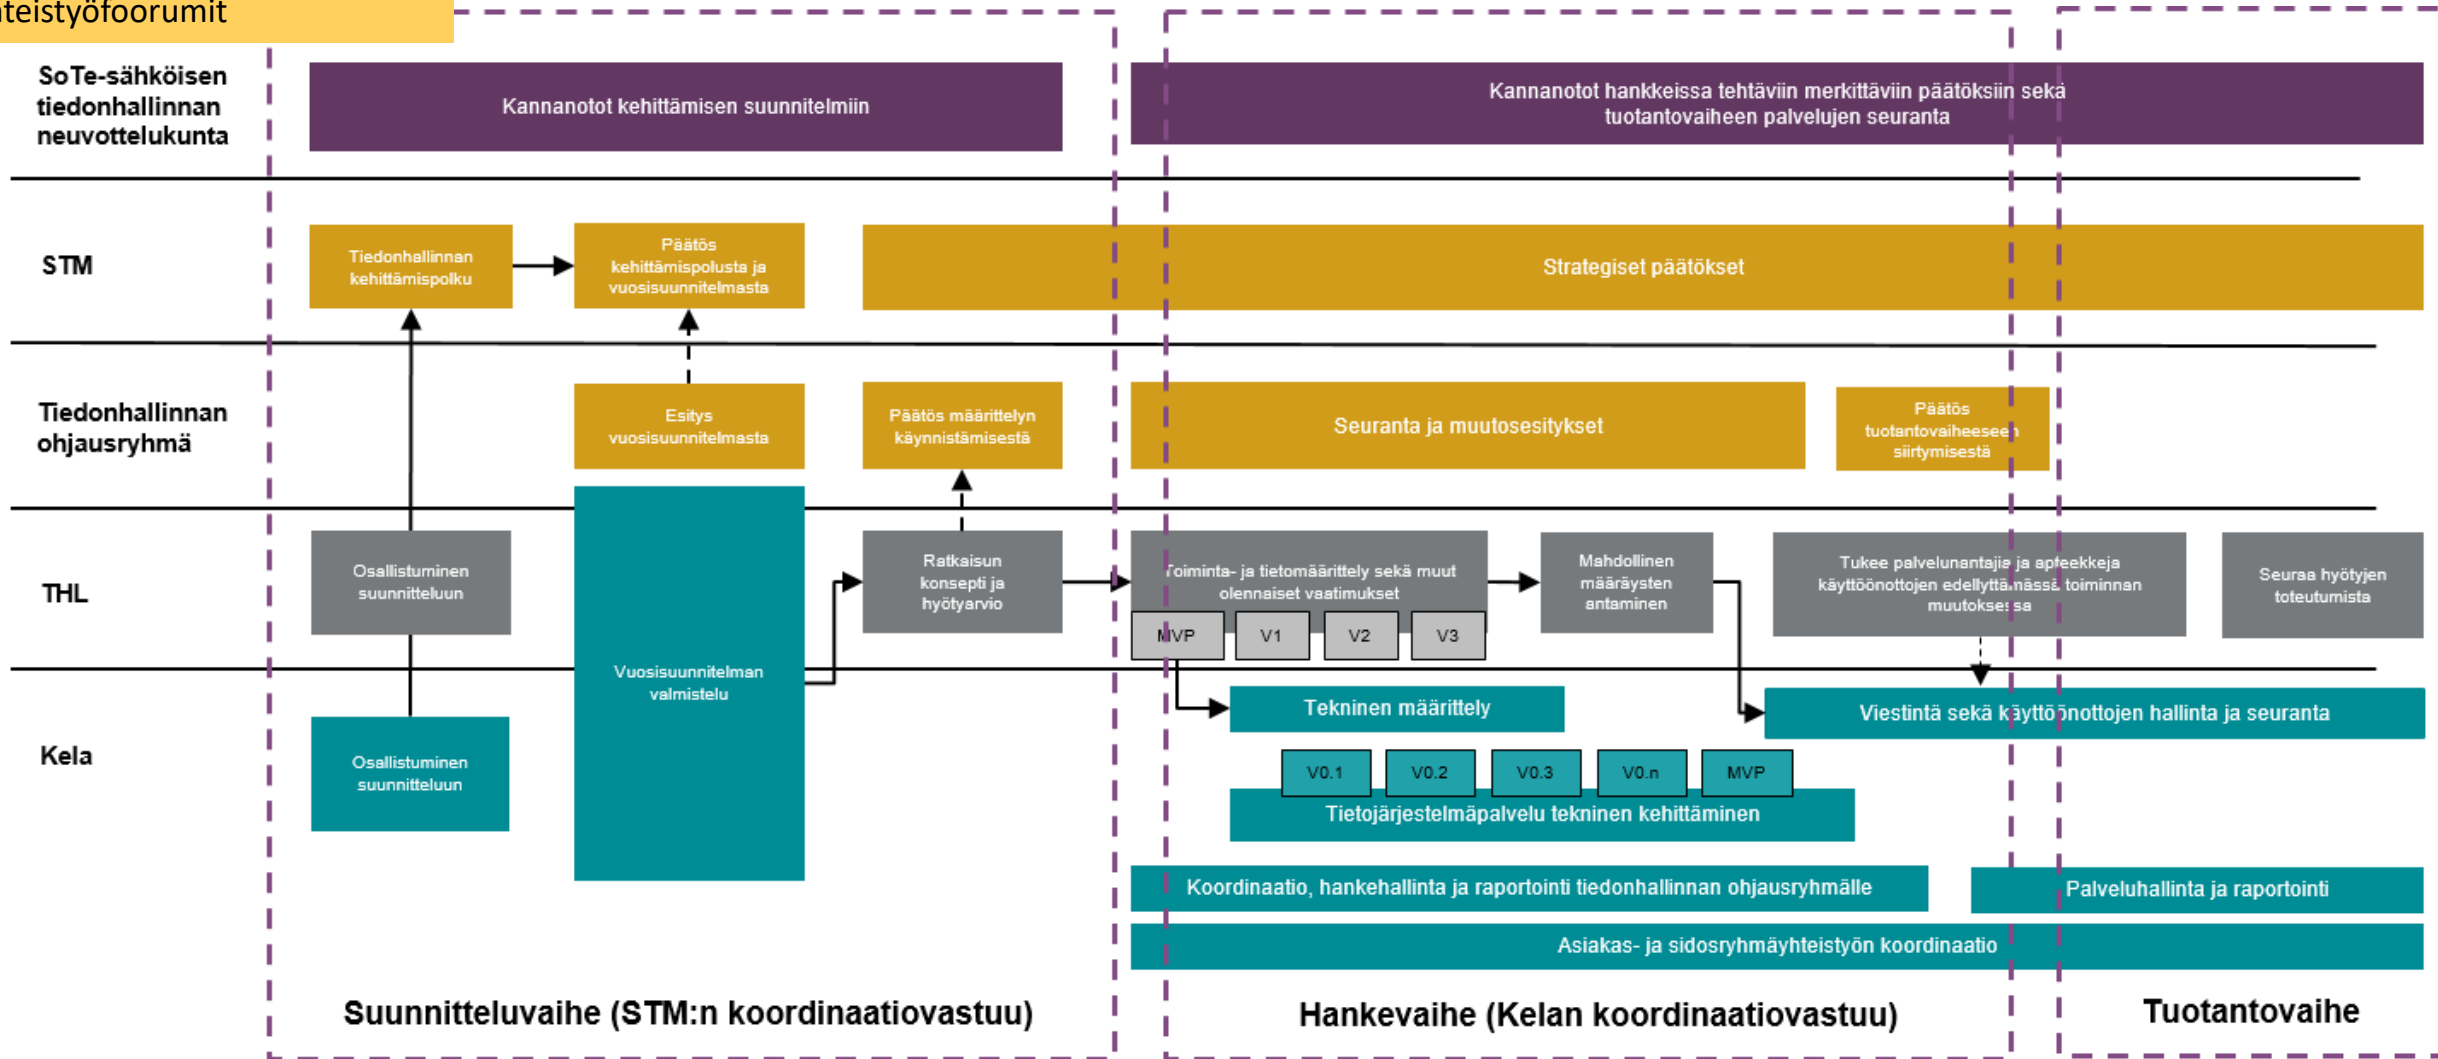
iteistyöfoorumit

SoTe-sähköisen tiedonhallinnan neuvottelukunta

Kannanotot kehittämisen suunnitelmiin

Kannanotot hankkeissa tehtäviin merkittäviin päätöksiin sekä tuotantovaiheen palvelujen seuranta

STM

Tiedonhallinnan kehittämispolku

Päätös kehittämispolusta ja vuosisuunnitelmasta

Strategiset päätökset

Tiedonhallinnan ohjausryhmä

Esitys vuosisuunnitelmasta

Päätös määrittelyn käynnistämisestä

Seuranta ja muutosesitykset

Päätös tuotantovaiheeseen siirtymisestä

THL

Osallistuminen suunnitteluun

Vuosisuunnitelman valmistelu

Ratkaisun konsepti ja hyötyarvio

Toiminta- ja tietomäärittely sekä muut olennaiset vaatimukset

MVP

V1

V2

V3

Mahdollinen määräysten antaminen

Tukee palvelunantajia ja apteekkeja käyttöönottojen edellyttämässä toiminnan muutoksessa

Seuraa hyötyjen toteutumista

Kela

Osallistuminen suunnitteluun

Tekninen määrittely

Viestintä sekä käyttöönottojen hallinta ja seuranta

V0.1

V0.2

V0.3

V0.n

MVP

Tietojärjestelmäpalvelu tekninen kehittäminen

Koordinaatio, hankehallinta ja raportointi tiedonhallinnan ohjausryhmälle

Palveluhallinta ja raportointi

Asiakas- ja sidosryhmäyhteistyön koordinaatio

Suunnitteluvaihe (STM:n koordinaatiovastuu)

Hankevaihe (Kelan koordinaatiovastuu)

Tuotantovaihe